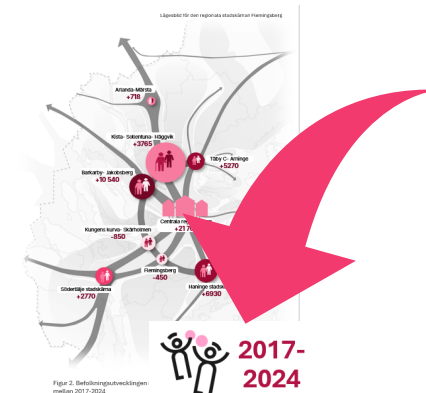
Lägesbild för den regionala stadskärnan Flemingsberg

Arlanda–Märsta
+718

Kista–Sollentuna–Häggvik
+3765

Täby C–Arninge
+5270

Barkarby–Jakobsberg
+10 540

Centrala re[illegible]
+217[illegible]

Kungens kurva–Skärholmen
-850

Flemingsberg
-450

Haninge stadsk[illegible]
+6930

Södertälje stadskärna
+2770

Figur 2. Befolkningsutvecklingen mellan 2017-2024

2017-
2024